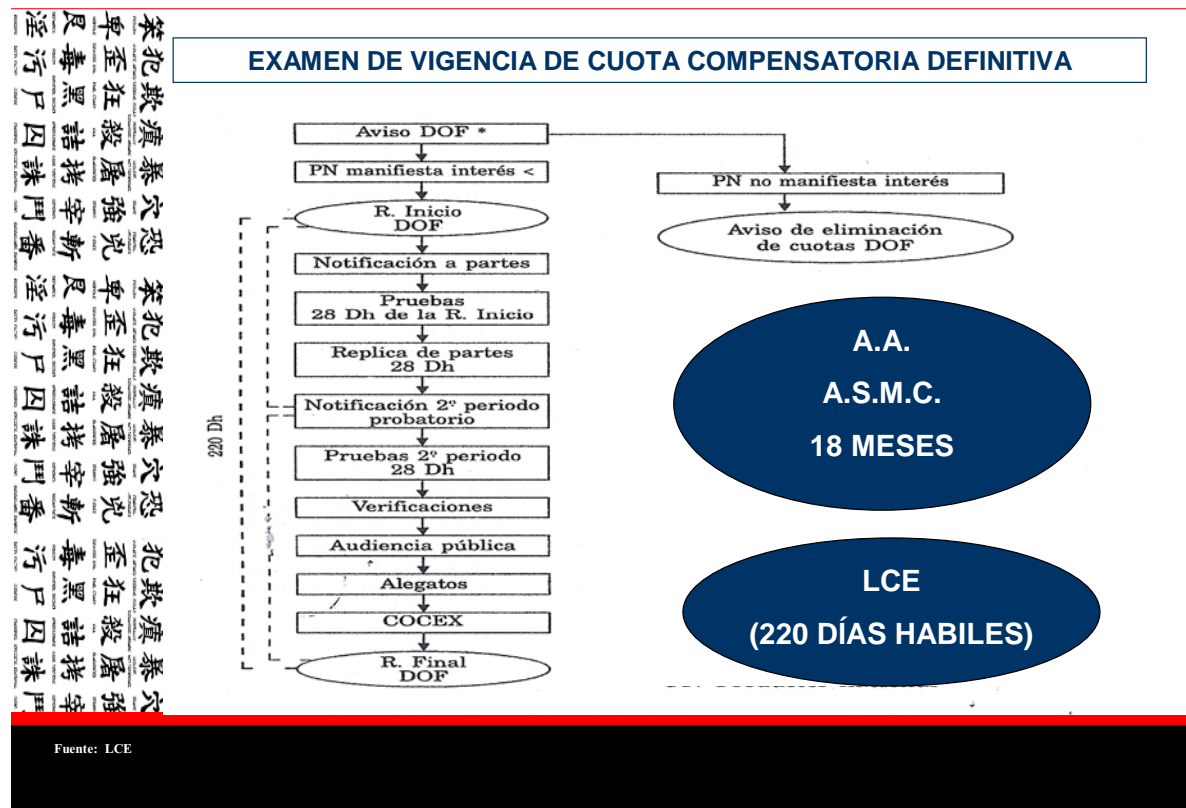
EXAMEN DE VIGENCIA DE CUOTA COMPENSATORIA DEFINITIVA

Aviso DOF *

PN manifiesta interés <

PN no manifiesta interés

Aviso de eliminación de cuotas DOF

R. Inicio DOF

Notificación a partes

Pruebas 28 Dh de la R. Inicio

Replica de partes 28 Dh

Notificación 2º periodo probatorio

Pruebas 2º periodo 28 Dh

Verificaciones

Audiencia pública

Alegatos

COCEX

R. Final DOF

220 Dh

A.A.
A.S.M.C.
18 MESES

LCE
(220 DÍAS HABILES)

Fuente: LCE